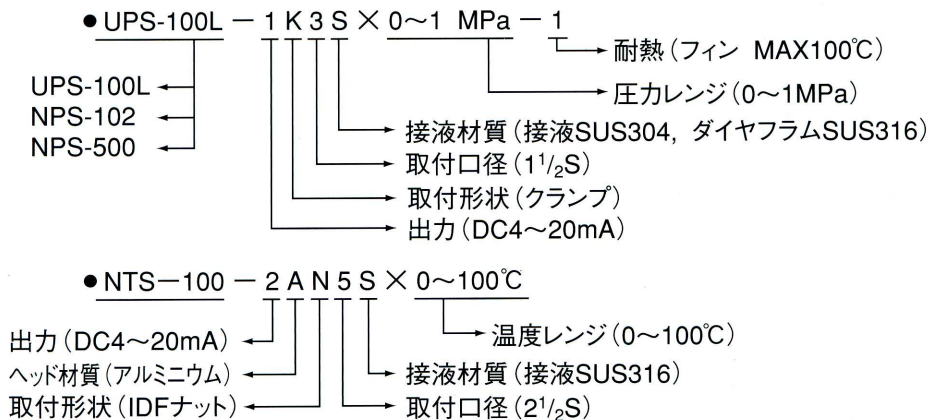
● UPS-100L － 1 K 3 S × 0～1 MPa － 1

耐熱（フィン MAX100℃）

圧力レンジ（0～1MPa）

UPS-100L
NPS-102
NPS-500

接液材質（接液SUS304，ダイヤフラムSUS316）

取付口径（$1^1/_2$S）

取付形状（クランプ）

出力（DC4～20mA）

● NTS－100 － 2 A N 5 S × 0～100℃

温度レンジ（0～100℃）

出力（DC4～20mA）

ヘッド材質（アルミニウム）

接液材質（接液SUS316）

取付形状（IDFナット）

取付口径（$2^1/_2$S）